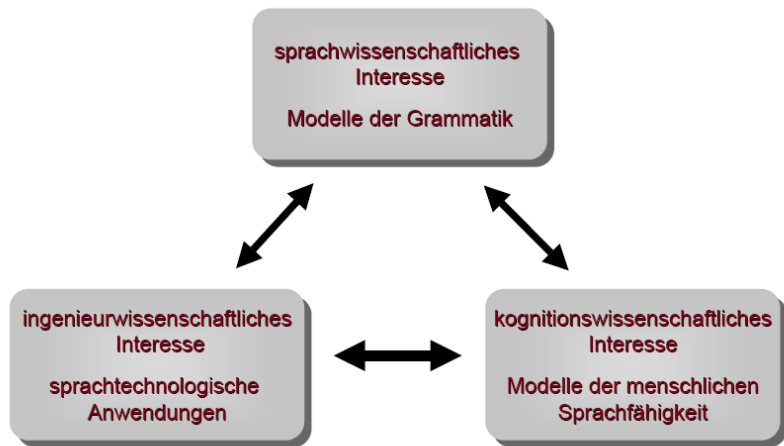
sprachwissenschaftliches Interesse

Modelle der Grammatik

ingenieurwissenschaftliches Interesse

sprachtechnologische Anwendungen

kognitionswissenschaftliches Interesse

Modelle der menschlichen Sprachfähigkeit